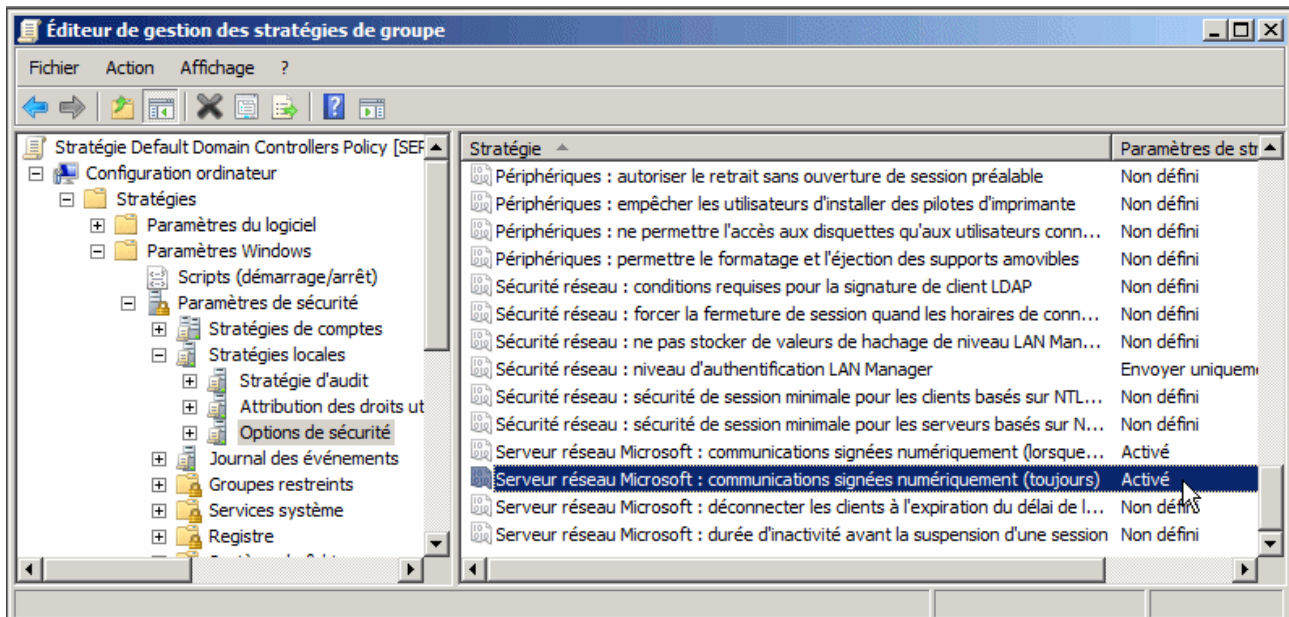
Éditeur de gestion des stratégies de groupe

Fichier Action Affichage ?

Stratégie Default Domain Controllers Policy [SEF
Configuration ordinateur
Stratégies
Paramètres du logiciel
Paramètres Windows
Scripts (démarrage/arrêt)
Paramètres de sécurité
Stratégies de comptes
Stratégies locales
Stratégie d'audit
Attribution des droits ut
Options de sécurité
Journal des événements
Groupes restreints
Services système
Registre

| Stratégie | Paramètres de str |
|---|---|
| Périphériques : autoriser le retrait sans ouverture de session préalable | Non défini |
| Périphériques : empêcher les utilisateurs d'installer des pilotes d'imprimante | Non défini |
| Périphériques : ne permettre l'accès aux disquettes qu'aux utilisateurs conn... | Non défini |
| Périphériques : permettre le formatage et l'éjection des supports amovibles | Non défini |
| Sécurité réseau : conditions requises pour la signature de client LDAP | Non défini |
| Sécurité réseau : forcer la fermeture de session quand les horaires de conn... | Non défini |
| Sécurité réseau : ne pas stocker de valeurs de hachage de niveau LAN Man... | Non défini |
| Sécurité réseau : niveau d'authentification LAN Manager | Envoyer uniquem |
| Sécurité réseau : sécurité de session minimale pour les clients basés sur NTL... | Non défini |
| Sécurité réseau : sécurité de session minimale pour les serveurs basés sur N... | Non défini |
| Serveur réseau Microsoft : communications signées numériquement (lorsque... | Activé |
| Serveur réseau Microsoft : communications signées numériquement (toujours) | Activé |
| Serveur réseau Microsoft : déconnecter les clients à l'expiration du délai de l... | Non défini |
| Serveur réseau Microsoft : durée d'inactivité avant la suspension d'une session | Non défini |